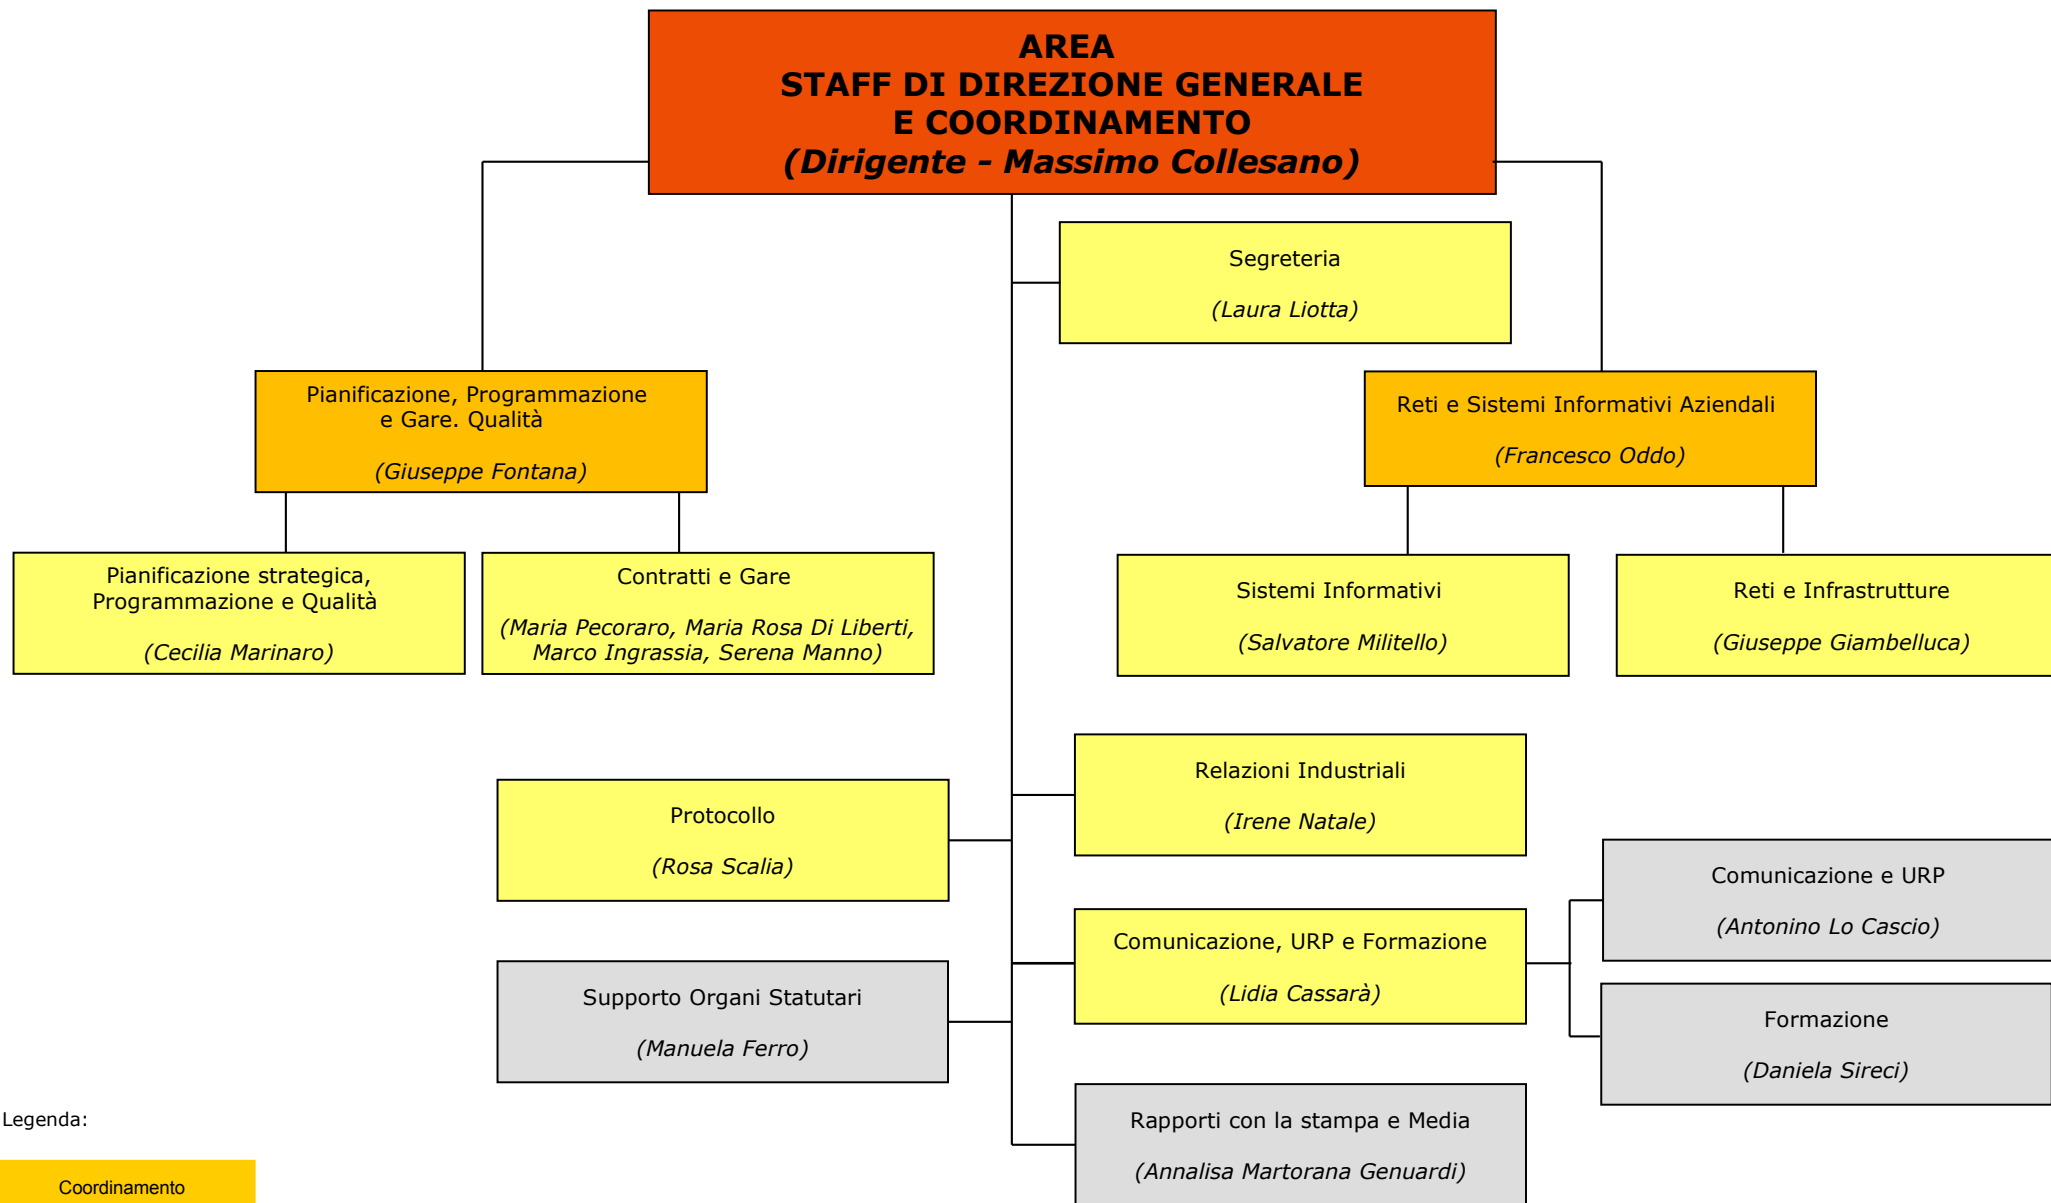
AREA
STAFF DI DIREZIONE GENERALE
E COORDINAMENTO
(Dirigente - Massimo Collesano)

Segreteria

(Laura Liotta)

Pianificazione, Programmazione e Gare. Qualità

(Giuseppe Fontana)

Reti e Sistemi Informativi Aziendali

(Francesco Oddo)

Pianificazione strategica, Programmazione e Qualità

(Cecilia Marinaro)

Contratti e Gare

(Maria Pecoraro, Maria Rosa Di Liberti, Marco Ingrassia, Serena Manno)

Sistemi Informativi

(Salvatore Militello)

Reti e Infrastrutture

(Giuseppe Giambelluca)

Relazioni Industriali

(Irene Natale)

Protocollo

(Rosa Scalia)

Comunicazione e URP

(Antonino Lo Cascio)

Comunicazione, URP e Formazione

(Lidia Cassarà)

Supporto Organi Statutari

(Manuela Ferro)

Formazione

(Daniela Sireci)

Rapporti con la stampa e Media

(Annalisa Martorana Genuardi)

Legenda:

Coordinamento